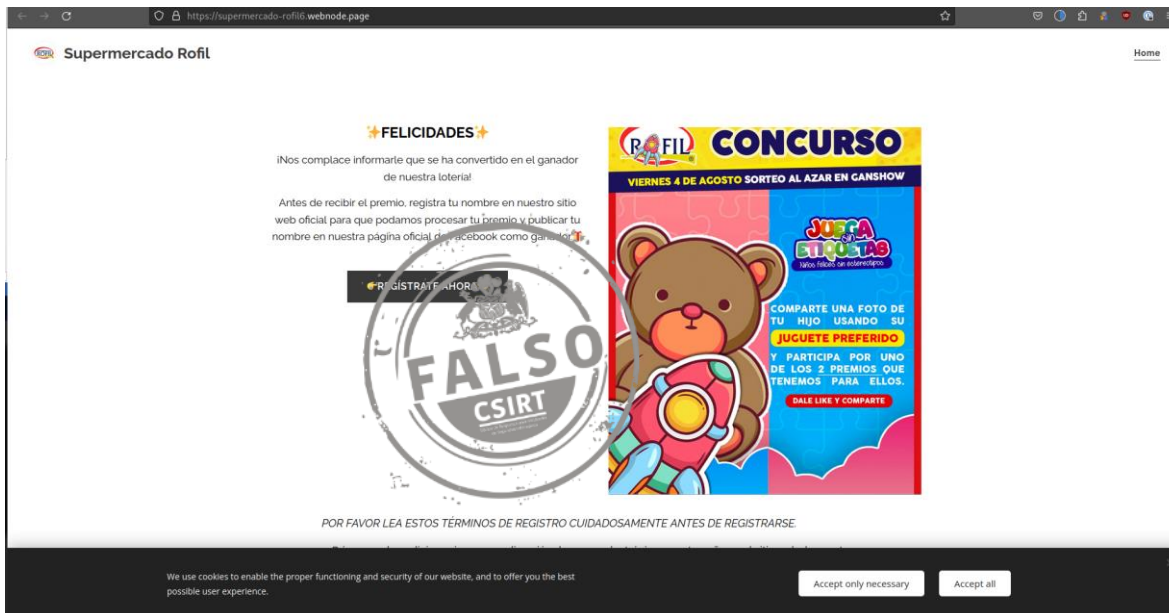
https://supermercado-rofil6.webnode.page

Supermercado Rofil

Home

✨FELICIDADES✨

¡Nos complace informarle que se ha convertido en el ganador de nuestra loteria!

Antes de recibir el premio, registra tu nombre en nuestro sitio web oficial para que podamos procesar tu premio y publicar tu nombre en nuestra página oficial de facebook como ganador🎁

👉REGISTRATE AHORA

FALSO
CSIRT

ROFIL CONCURSO

VIERNES 4 DE AGOSTO SORTEO AL AZAR EN GANSHOW

JUEGA SIN ETIQUETAS
Niños Felices sin estereotipos

COMPARTE UNA FOTO DE TU HIJO USANDO SU JUGUETE PREFERIDO

Y PARTICIPA POR UNO DE LOS 2 PREMIOS QUE TENEMOS PARA ELLOS.

DALE LIKE Y COMPARTE

POR FAVOR LEA ESTOS TÉRMINOS DE REGISTRO CUIDADOSAMENTE ANTES DE REGISTRARSE.

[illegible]

We use cookies to enable the proper functioning and security of our website, and to offer you the best possible user experience.

Accept only necessary

Accept all